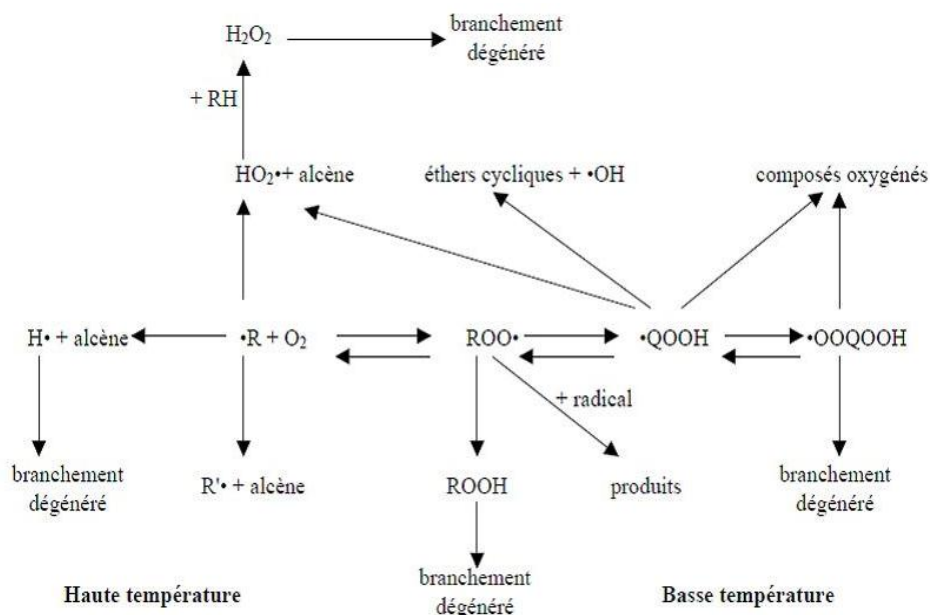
$H_2O_2$ branchement dégénéré

+ RH

$HO_2$•+ alcène

éthers cycliques + •OH

composés oxygénés

H• + alcène

•R + $O_2$

ROO•

•QOOH

•OOQOOH

+ radical

branchement dégénéré

R'• + alcène

ROOH

produits

branchement dégénéré

branchement dégénéré

Haute température

Basse température